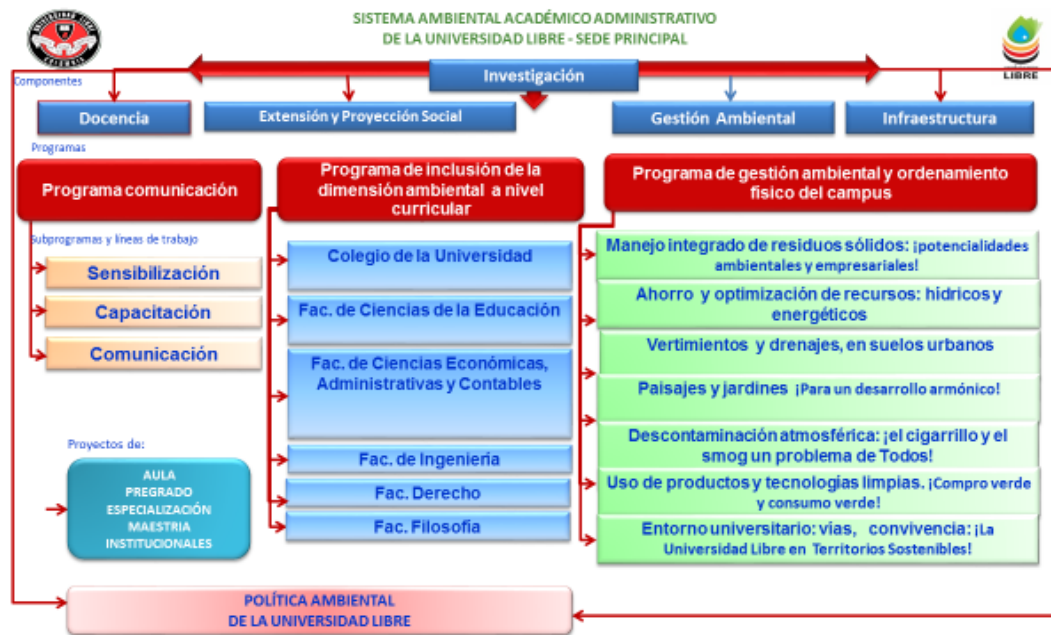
SISTEMA AMBIENTAL ACADÉMICO ADMINISTRATIVO
DE LA UNIVERSIDAD LIBRE - SEDE PRINCIPAL

LIBRE

Componentes

Investigación

Docencia

Extensión y Proyección Social

Gestión Ambiental

Infraestructura

Programas

Programa comunicación

Programa de inclusión de la dimensión ambiental a nivel curricular

Programa de gestión ambiental y ordenamiento fisico del campus

Subprogramas y líneas de trabajo

Sensibilización

Capacitación

Comunicación

Colegio de la Universidad

Fac. de Ciencias de la Educación

Fac. de Ciencias Económicas, Administrativas y Contables

Fac. de Ingenieria

Fac. Derecho

Fac. Filosofia

Manejo integrado de residuos sólidos: ¡potencialidades ambientales y empresariales!

Ahorro y optimización de recursos: hidricos y energéticos

Vertimientos y drenajes, en suelos urbanos

Paisajes y jardines ¡Para un desarrollo armónico!

Descontaminación atmosférica: ¡el cigarrillo y el smog un problema de Todos!

Uso de productos y tecnologias limpias. ¡Compro verde y consumo verde!

Entorno universitario: vias, convivencia: ¡La Universidad Libre en Territorios Sostenibles!

Proyectos de:

AULA
PREGRADO
ESPECIALIZACIÓN
MAESTRIA
INSTITUCIONALES

POLÍTICA AMBIENTAL
DE LA UNIVERSIDAD LIBRE